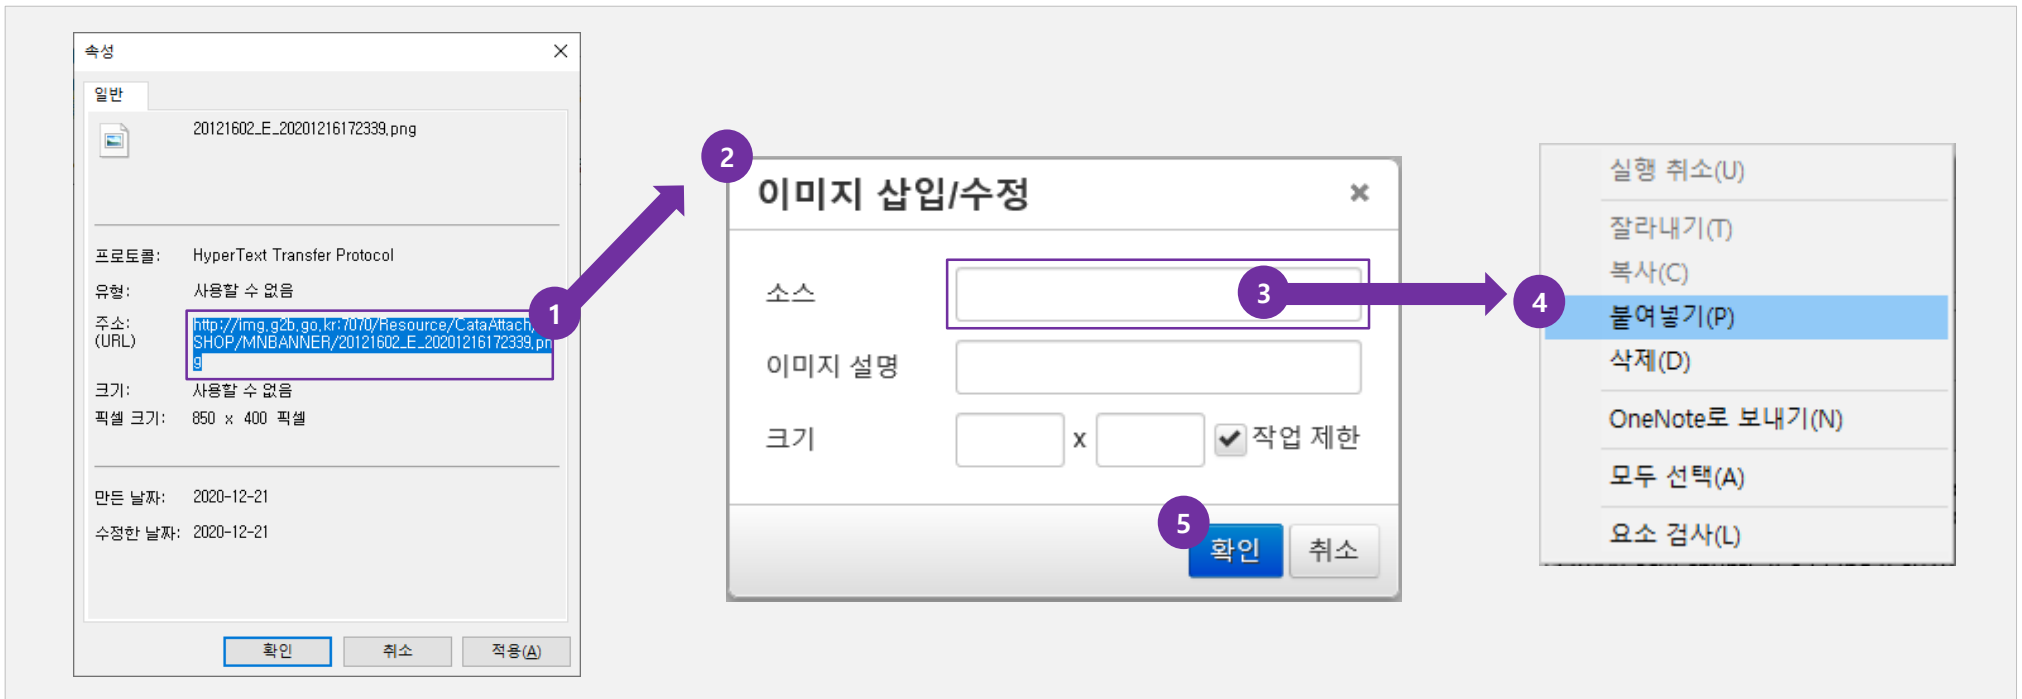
속성

일반

20121602_E_20201216172339.png

프로토콜: HyperText Transfer Protocol

유형: 사용할 수 없음

주소: (URL) http://img.g2b.go.kr:7070/Resource/CataAttach/SHOP/MNBANNER/20121602_E_20201216172339.png

1

크기: 사용할 수 없음

픽셀 크기: 850 x 400 픽셀

만든 날짜: 2020-12-21

수정한 날짜: 2020-12-21

확인 취소 적용(A)

2

이미지 삽입/수정 ×

소스

3

이미지 설명

크기 x 작업 제한

5

확인 취소

4

실행 취소(U)

잘라내기(T)

복사(C)

붙여넣기(P)

삭제(D)

OneNote로 보내기(N)

모두 선택(A)

요소 검사(L)